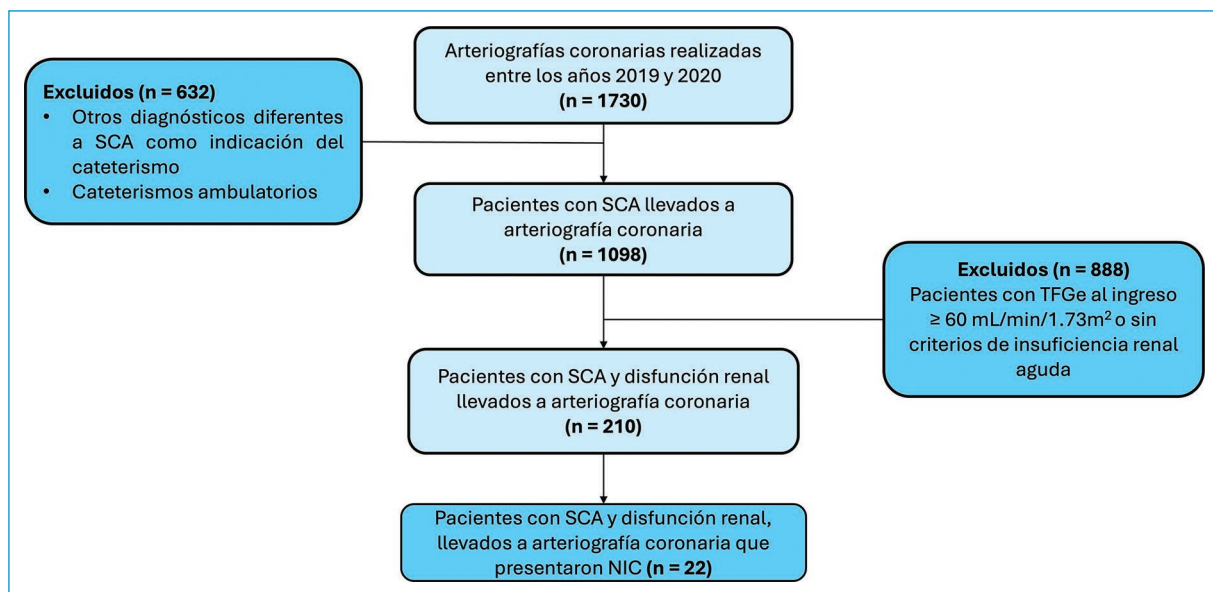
Arteriografías coronarias realizadas entre los años 2019 y 2020
**(n = 1730)**

**Excluidos (n = 632)**
• Otros diagnósticos diferentes a SCA como indicación del cateterismo
• Cateterismos ambulatorios

Pacientes con SCA llevados a arteriografía coronaria
**(n = 1098)**

**Excluidos (n = 888)**
Pacientes con TFGe al ingreso ≥ 60 mL/min/1.73m$^2$ o sin criterios de insuficiencia renal aguda

Pacientes con SCA y disfunción renal llevados a arteriografía coronaria
**(n = 210)**

Pacientes con SCA y disfunción renal, llevados a arteriografía coronaria que presentaron NIC **(n = 22)**